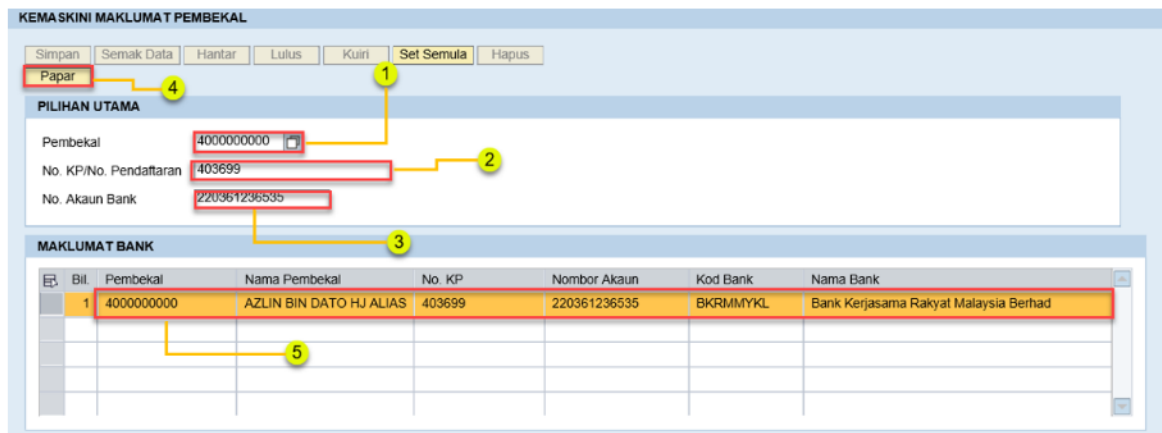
KEMASKINI MAKLUMAT PEMBEKAL

Simpan | Semak Data | Hantar | Lulus | Kuiri | Set Semula | Hapus

Papar

4

1

PILIHAN UTAMA

Pembekal 4000000000

No. KP/No. Pendaftaran 403699

2

No. Akaun Bank 220361236535

3

MAKLUMAT BANK

| Bil. | Pembekal | Nama Pembekal | No. KP | Nombor Akaun | Kod Bank | Nama Bank |
|---|---|---|---|---|---|---|
| 1 | 4000000000 | AZLIN BIN DATO HJ ALIAS | 403699 | 220361236535 | BKRMMYKL | Bank Kerjasama Rakyat Malaysia Berhad |

5